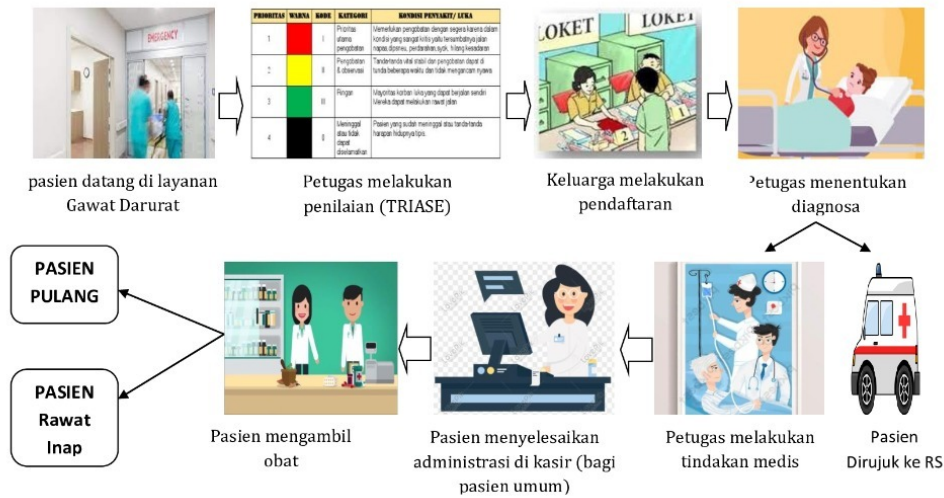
EMERGENCY

| PRIORITAS | WARNA | KODE | KATEGORI | KONDISI PENYAKIT/ LUKA |
|---|---|---|---|---|
| 1 | | I | Prioritas utama pengobatan | Memerlukan pengobatan dengan segera karena dalam kondisi yang sangat kritis yaitu terhambatnya jalan napas, dipsnea, perdarahan, syok, hilang kesadaran |
| 2 | | II | Pengobatan & observasi | Tanda-tanda vital stabil dan pengobatan dapat di tunda beberapa waktu dan tidak mengancam nyawa |
| 3 | | III | Ringan | Mayoritas korban luka yang dapat berjalan sendiri. Mereka dapat melakukan rawat jalan |
| 4 | | 0 | Meninggal atau tidak dapat diselamatkan | Pasien yang sudah meninggal atau tanda-tanda harapan hidupnya tipis. |

LOKET LOKET

pasien datang di layanan Gawat Darurat

Petugas melakukan penilaian (TRIASE)

Keluarga melakukan pendaftaran

Petugas menentukan diagnosa

PASIEN PULANG

PASIEN Rawat Inap

Pasien mengambil obat

Pasien menyelesaikan administrasi di kasir (bagi pasien umum)

Petugas melakukan tindakan medis

Pasien Dirujuk ke RS